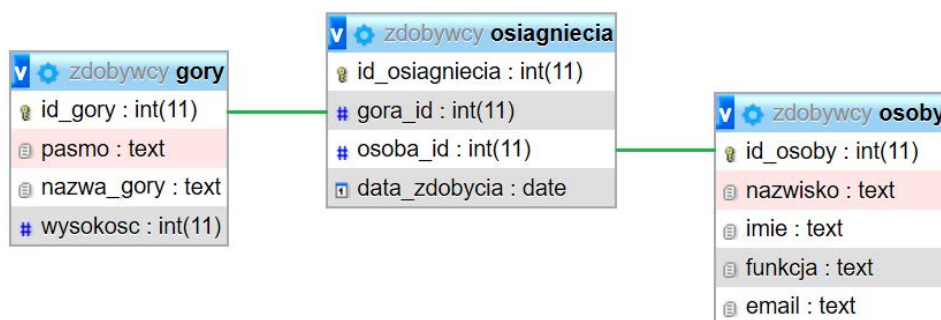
zdobywcy gory
id_gory : int(11)
pasmo : text
nazwa_gory : text
wysokosc : int(11)

zdobywcy osiagniecia
id_osiagniecia : int(11)
gora_id : int(11)
osoba_id : int(11)
data_zdobycia : date

zdobywcy osoby
id_osoby : int(11)
nazwisko : text
imie : text
funkcja : text
email : text